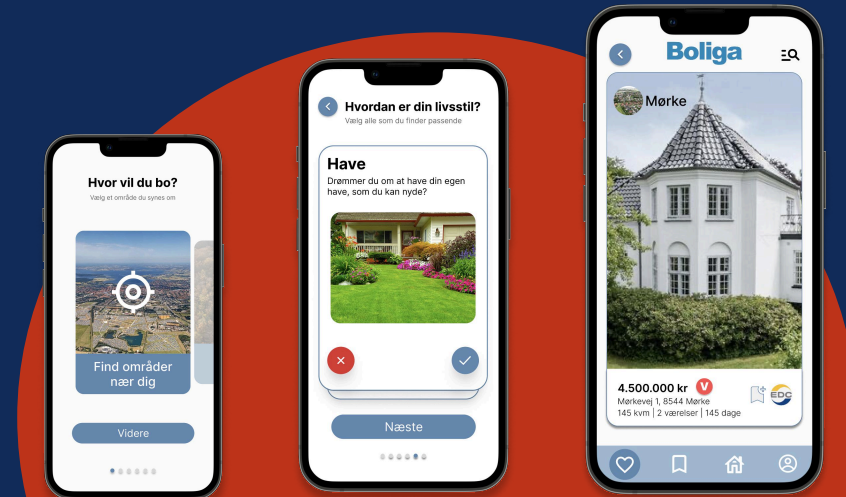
Hvor vil du bo?

Vælg et område du synes om

Find områder nær dig

Videre

Hvordan er din livsstil?

Vælg alle som du finder passende

Have

Drømmer du om at have din egen have, som du kan nyde?

Næste

Boliga

Mørke

4.500.000 kr

V

Mørkevej 1, 8544 Mørke

145 kvm | 2 værelser | 145 dage

EDC